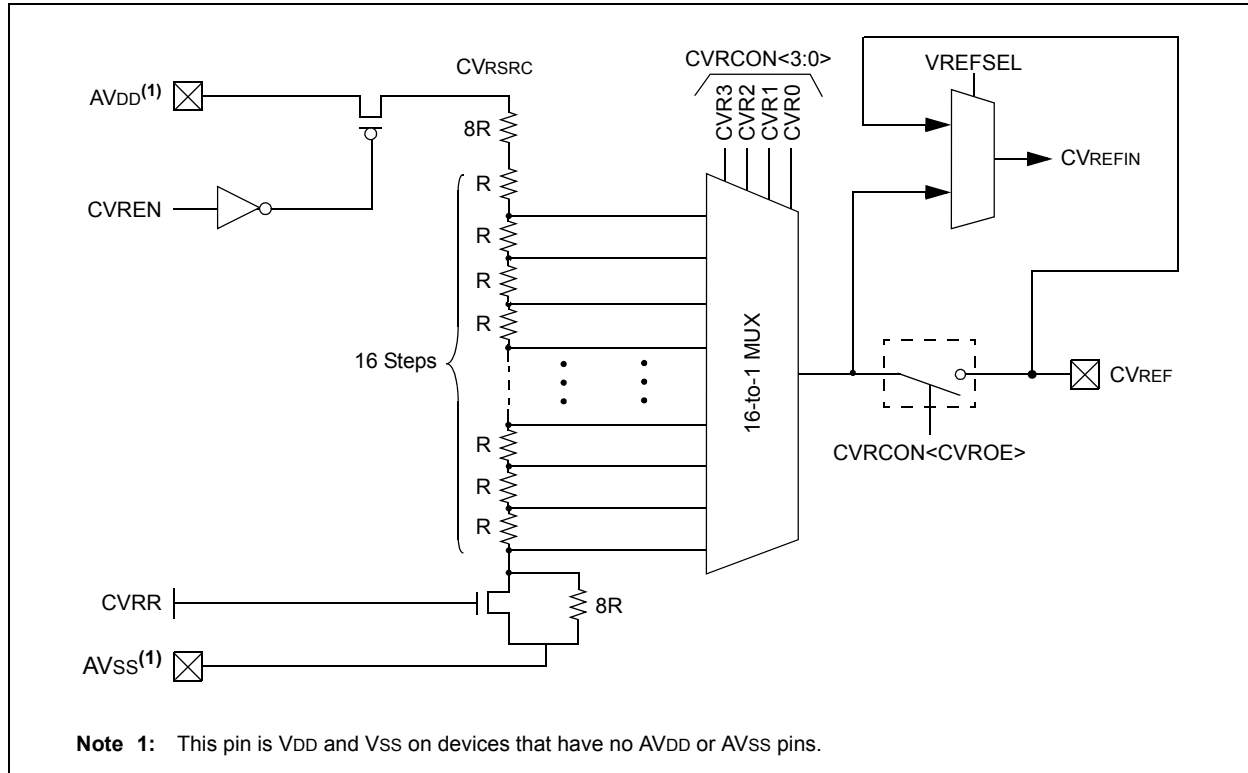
CVRSRC

AVDD(1)

8R

CVREN

R

R

R

R

16 Steps

R

R

R

CVRR

8R

AVSS(1)

CVRCON<3:0>

CVR3

CVR2

CVR1

CVR0

16-to-1 MUX

VREFSEL

CVREFIN

CVREF

CVRCON<CVROE>

**Note 1:** This pin is VDD and VSS on devices that have no AVDD or AVSS pins.